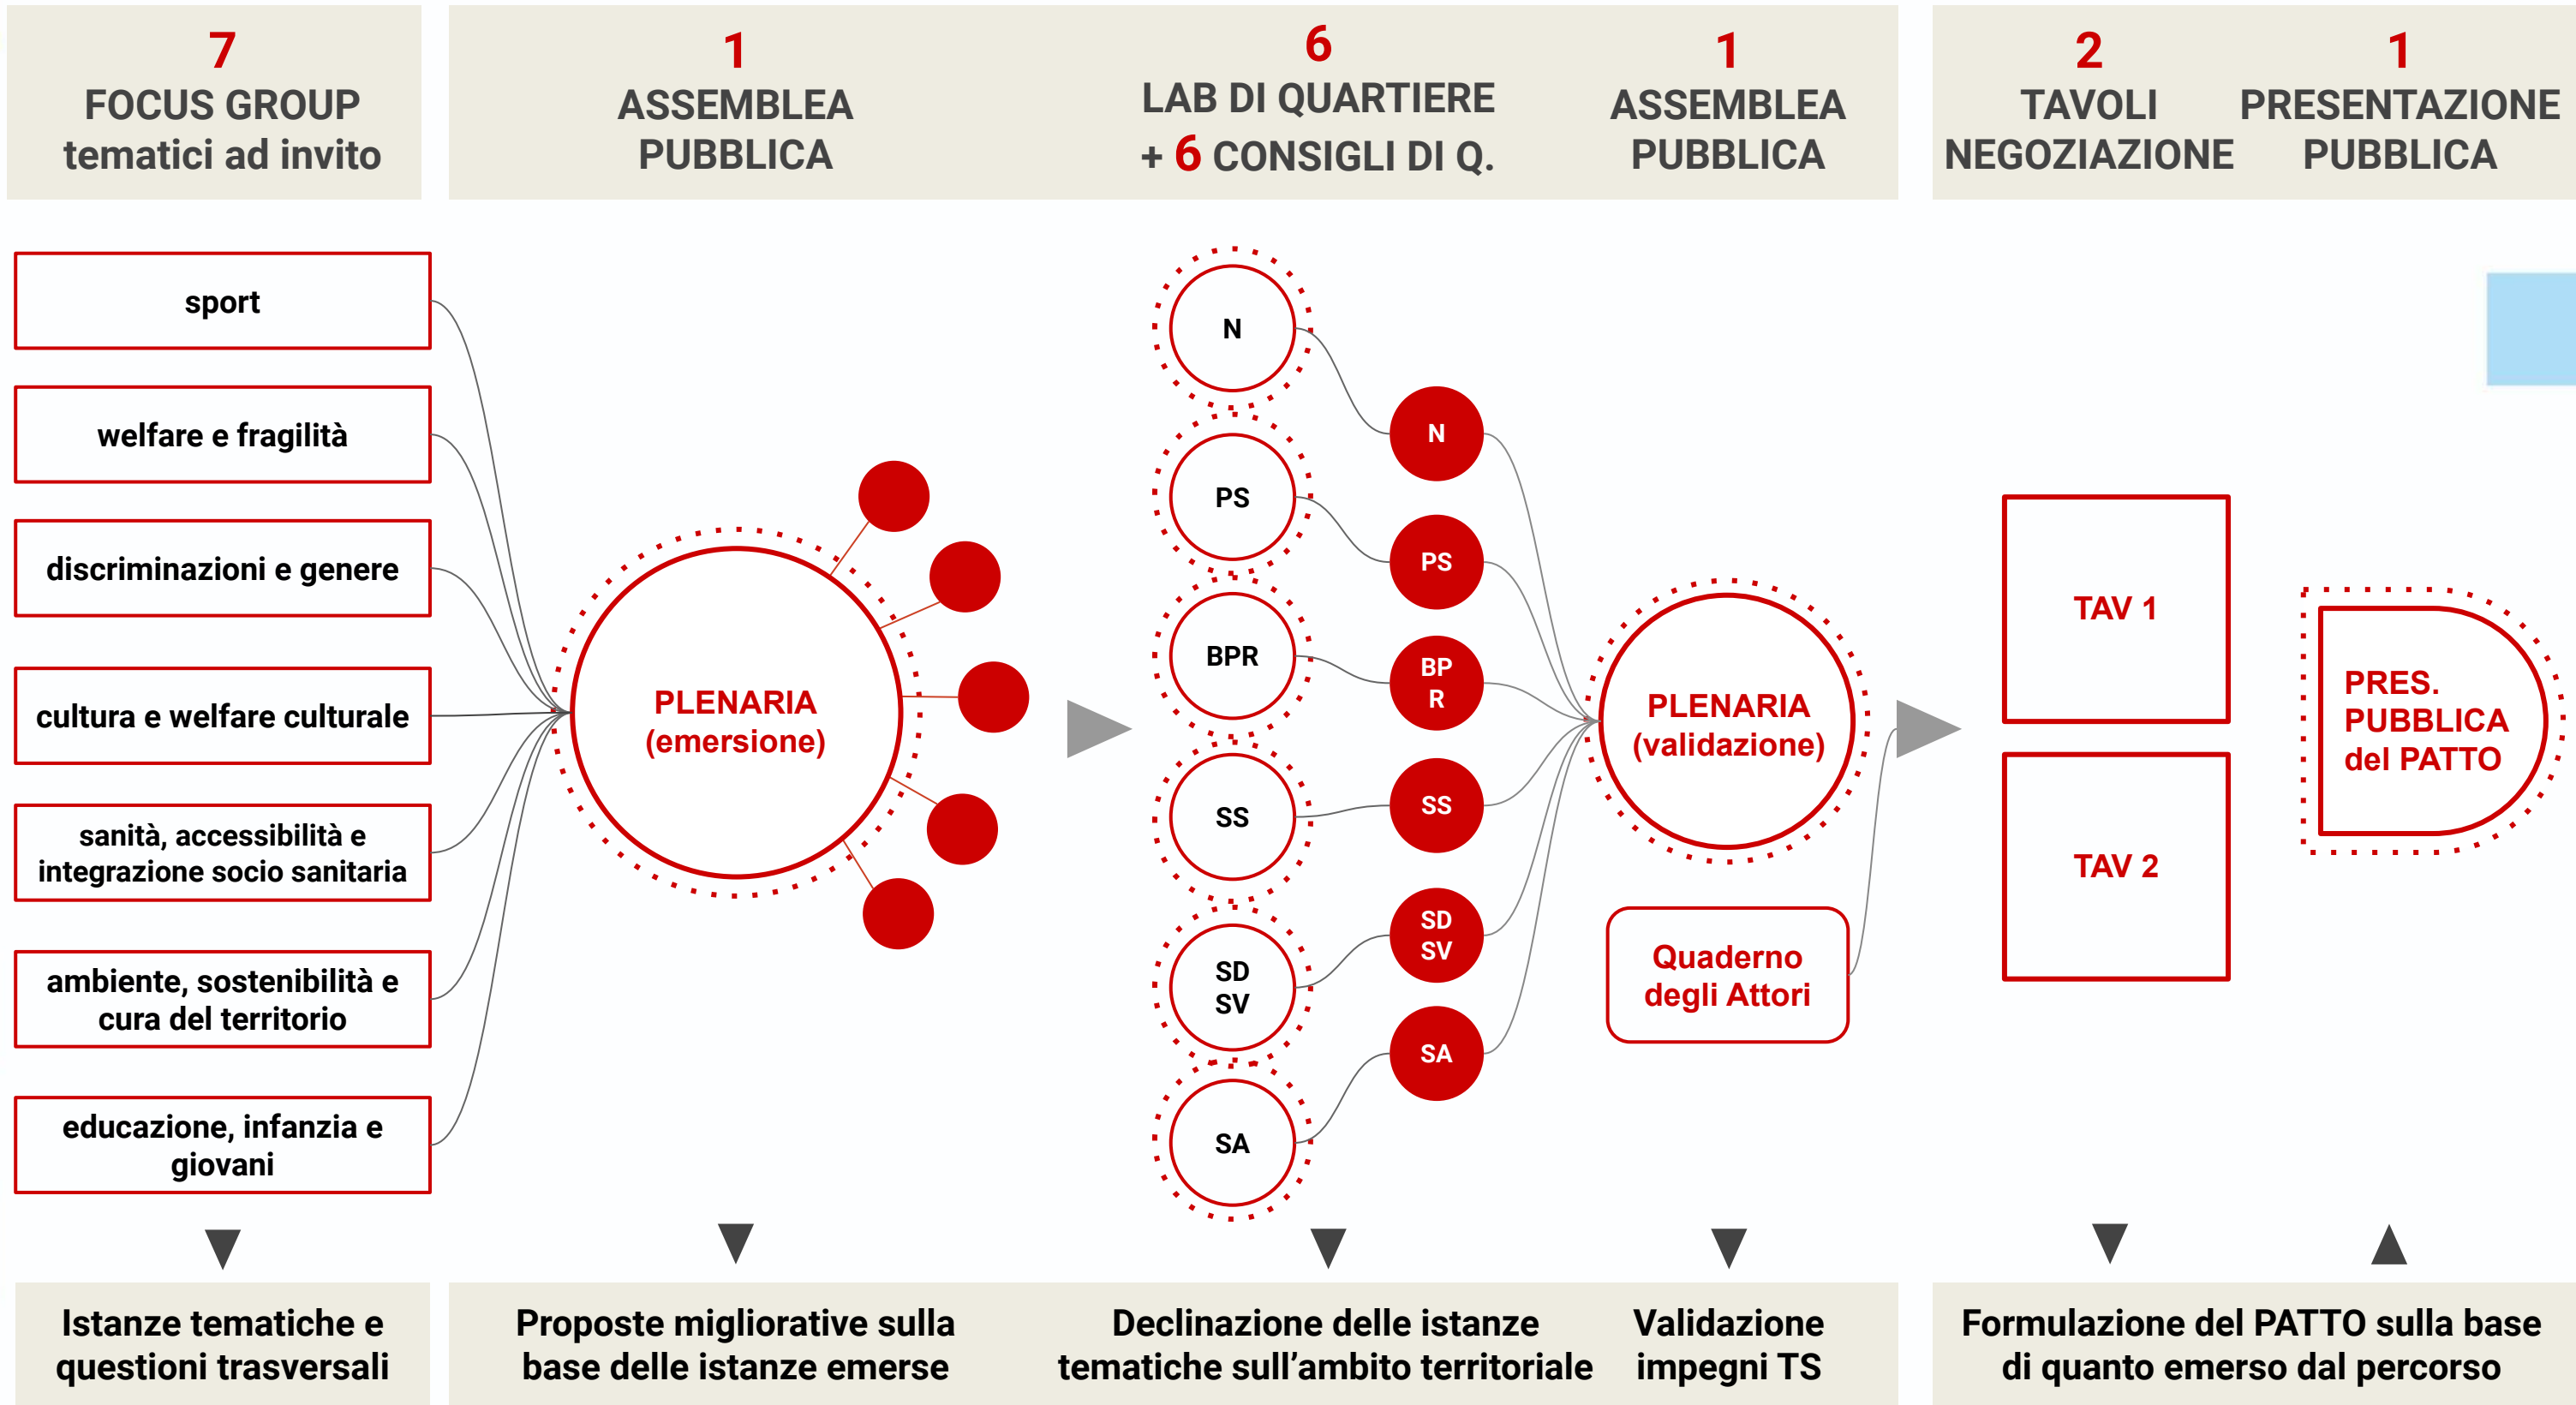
7
FOCUS GROUP
tematici ad invito

1
ASSEMBLEA
PUBBLICA

6
LAB DI QUARTIERE
+ 6 CONSIGLI DI Q.

1
ASSEMBLEA
PUBBLICA

2
TAVOLI
NEGOZIAZIONE

1
PRESENTAZIONE
PUBBLICA

sport

welfare e fragilità

discriminazioni e genere

cultura e welfare culturale

sanità, accessibilità e integrazione socio sanitaria

ambiente, sostenibilità e cura del territorio

educazione, infanzia e giovani

PLENARIA
(emersione)

N

PS

BPR

SS

SD
SV

SA

N

PS

BP
R

SS

SD
SV

SA

PLENARIA
(validazione)

Quaderno
degli Attori

TAV 1

TAV 2

PRES.
PUBBLICA
del PATTO

Istanze tematiche e questioni trasversali

Proposte migliorative sulla base delle istanze emerse

Declinazione delle istanze tematiche sull'ambito territoriale

Validazione impegni TS

Formulazione del PATTO sulla base di quanto emerso dal percorso